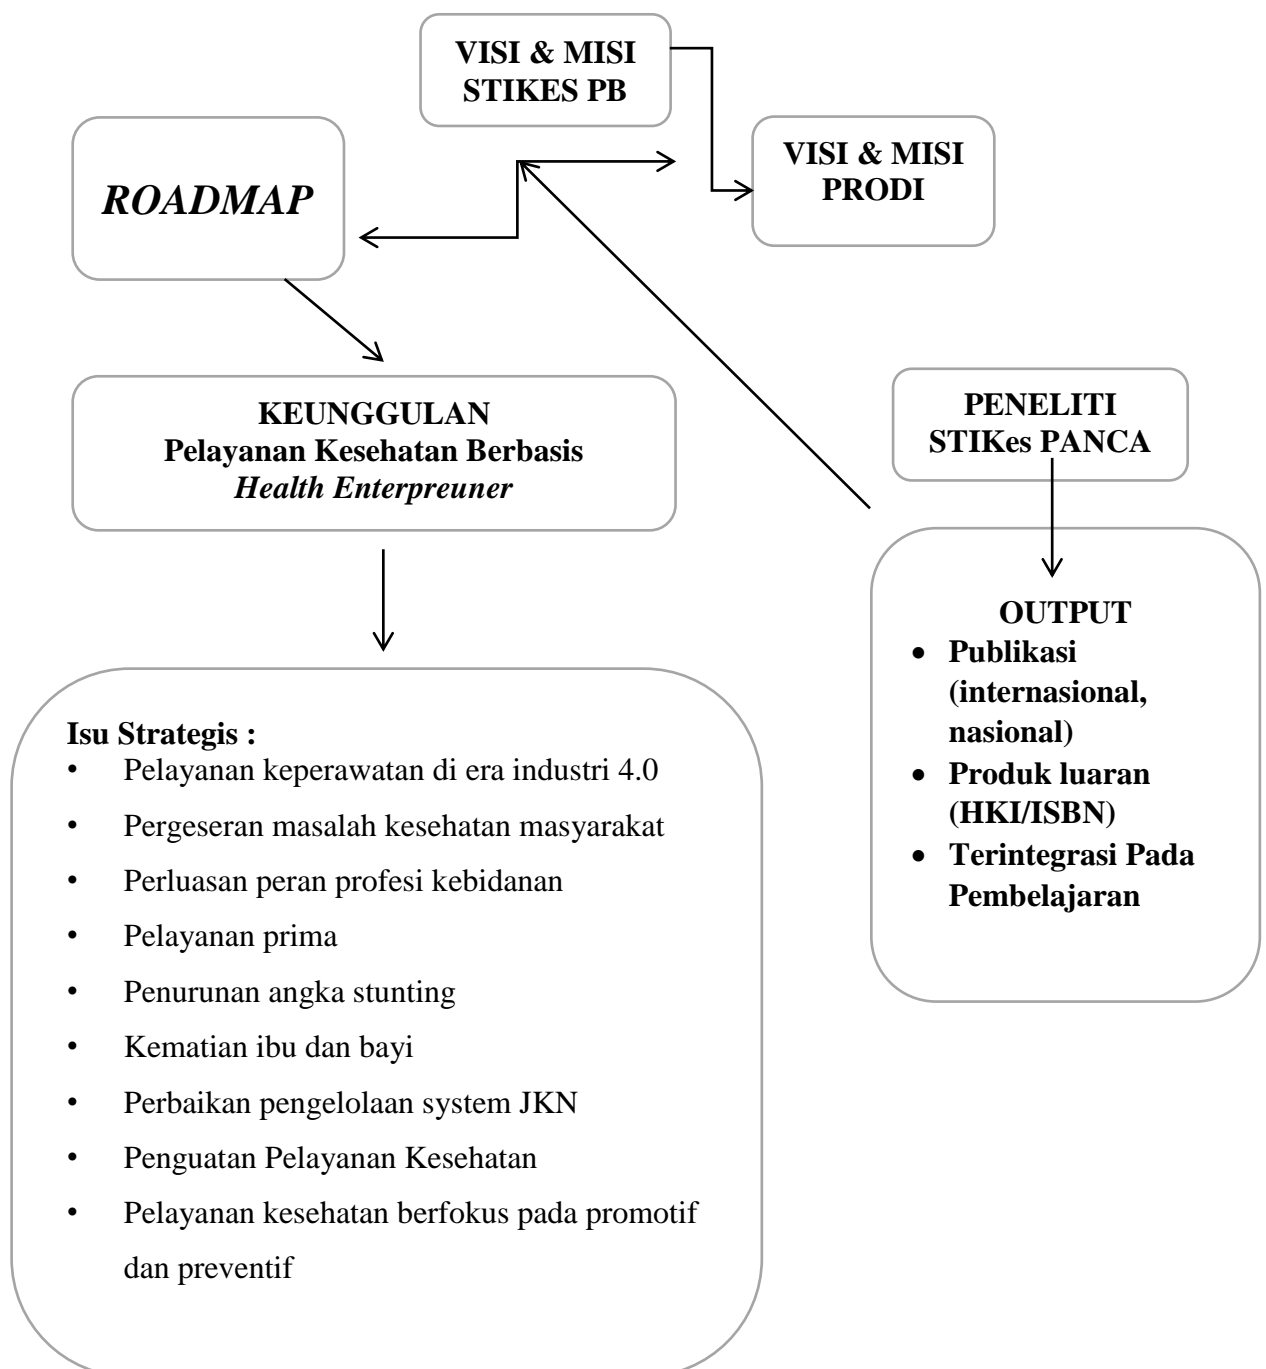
VISI & MISI STIKES PB

ROADMAP

VISI & MISI PRODI

KEUNGGULAN
Pelayanan Kesehatan Berbasis
Health Enterpreuner

PENELITI STIKes PANCA

OUTPUT
- Publikasi (internasional, nasional)
- Produk luaran (HKI/ISBN)
- Terintegrasi Pada Pembelajaran

Isu Strategis :
- Pelayanan keperawatan di era industri 4.0
- Pergeseran masalah kesehatan masyarakat
- Perluasan peran profesi kebidanan
- Pelayanan prima
- Penurunan angka stunting
- Kematian ibu dan bayi
- Perbaikan pengelolaan system JKN
- Penguatan Pelayanan Kesehatan
- Pelayanan kesehatan berfokus pada promotif dan preventif